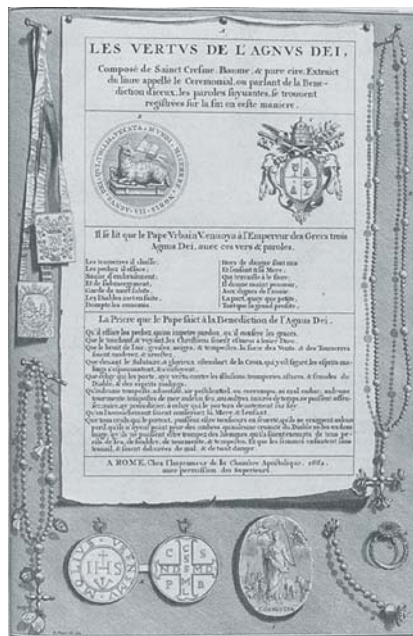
LES VERTUS DE L'AGNUS DEI,

Composé de Sainct Cresme, Baume, & pure cire. Extraict du liure appellé le Ceremonial, ou parlant de la Benediction d'iceux, les paroles suyuantes, se trouuent registrées sur la fin en ceste maniere.

Il se lit que le Pape Vrbain V enuoya à l'Empereur des Grecs trois Agnus Dei, auec ces vers & paroles.

Les tonnerres il chasse,
Les pechez il efface,
Sauue d'embrasement,
Et de submergement,
Garde de mort subite,
Les Diables met en fuite,
Dompte les ennemis

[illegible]
Et l'enfant à la Mere,
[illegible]
Il donne mainte prouesse,
Aux dignes de l'eusse
La part, quoy que petite,
Autant que le grand profite.

La Priere que le Pape faict à la Benediction de l'Agnus Dei.

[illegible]

A ROME, Chez l'Imprimeur de la Chambre Apostolique. 1682. auec permission des Superieurs.

IHS

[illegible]